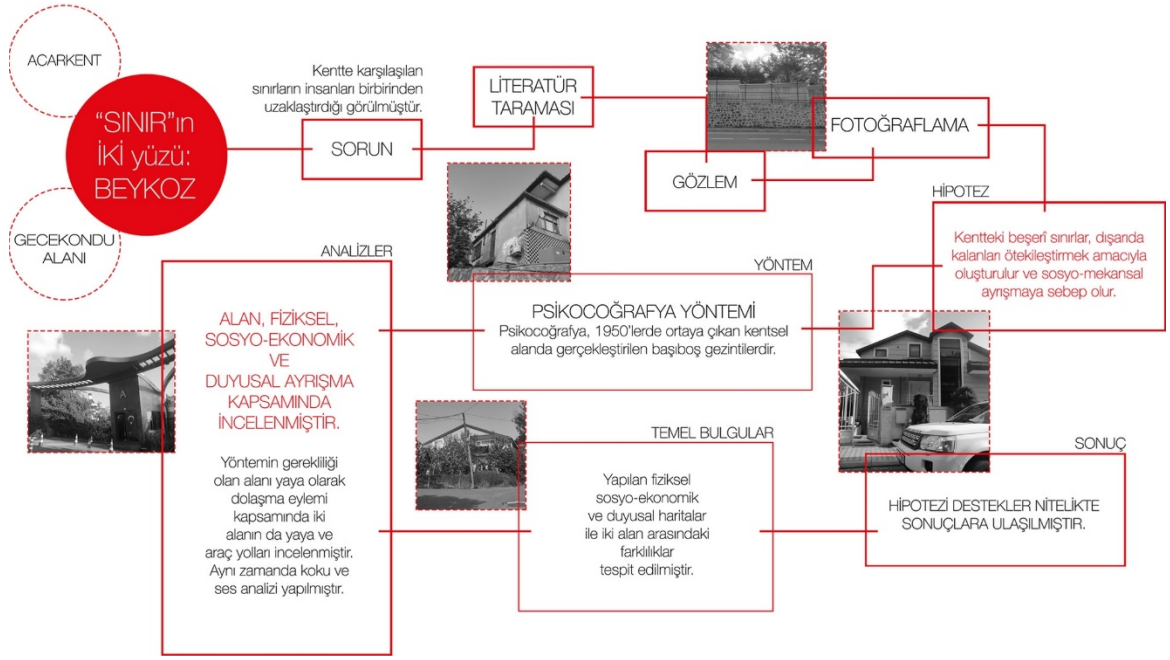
ACARKENT

"SINIR"ın İKİ yüzü: BEYKOZ

GECEKONDU ALANI

Kentte karşılaşılan sınırların insanları birbirinden uzaklaştırdığı görülmüştür.

SORUN

LİTERATÜR TARAMASI

FOTOĞRAFLAMA

GÖZLEM

HİPOTEZ

Kentteki beşerî sınırlar, dışarıda kalanları ötekileştirmek amacıyla oluşturulur ve sosyo-mekansal ayrışmaya sebep olur.

ANALİZLER

YÖNTEM

PSİKOCOĞRAFYA YÖNTEMİ
Psikocoğrafya, 1950'lerde ortaya çıkan kentsel alanda gerçekleştirilen başıboş gezintilerdir.

ALAN, FİZİKSEL, SOSYO-EKONOMİK VE DUYUSAL AYRIŞMA KAPSAMINDA İNCELENMİŞTİR.

Yöntemin gerekliliği olan alanı yaya olarak dolaşma eylemi kapsamında iki alanın da yaya ve araç yolları incelenmiştir. Aynı zamanda koku ve ses analizi yapılmıştır.

TEMEL BULGULAR

Yapılan fiziksel sosyo-ekonomik ve duyusal haritalar ile iki alan arasındaki farklılıklar tespit edilmiştir.

SONUÇ

HİPOTEZİ DESTEKLER NİTELİKTE SONUÇLARA ULAŞILMIŞTIR.